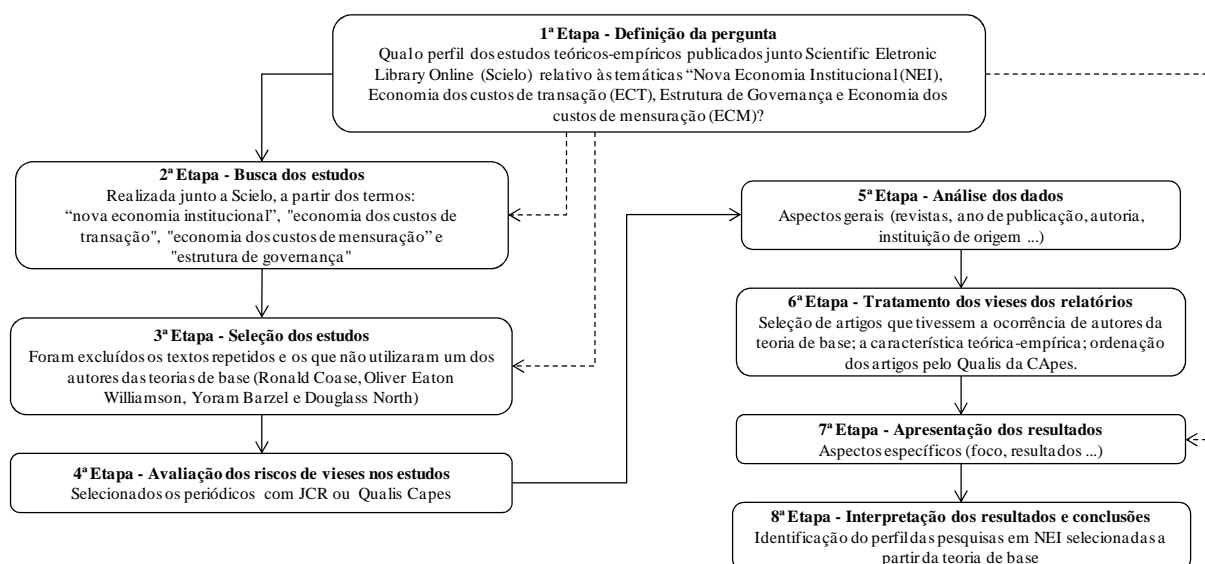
**1ª Etapa - Definição da pergunta**
Qual o perfil dos estudos teóricos-empíricos publicados junto Scientific Eletronic Library Online (Scielo) relativo às temáticas "Nova Economia Institucional (NEI), Economia dos custos de transação (ECT), Estrutura de Governança e Economia dos custos de mensuração (ECM)?

**2ª Etapa - Busca dos estudos**
Realizada junto a Scielo, a partir dos termos: "nova economia institucional", "economia dos custos de transação", "economia dos custos de mensuração" e "estrutura de governança"

**3ª Etapa - Seleção dos estudos**
Foram excluídos os textos repetidos e os que não utilizaram um dos autores das teorias de base (Ronald Coase, Oliver Eaton Williamson, Yoram Barzel e Douglass North)

**4ª Etapa - Avaliação dos riscos de vieses nos estudos**
Selecionados os periódicos com JCR ou Qualis Capes

**5ª Etapa - Análise dos dados**
Aspectos gerais (revistas, ano de publicação, autoria, instituição de origem ...)

**6ª Etapa - Tratamento dos vieses dos relatórios**
Seleção de artigos que tivessem a ocorrência de autores da teoria de base; a característica teórica-empírica; ordenação dos artigos pelo Qualis da CApes.

**7ª Etapa - Apresentação dos resultados**
Aspectos específicos (foco, resultados ...)

**8ª Etapa - Interpretação dos resultados e conclusões**
Identificação do perfil das pesquisas em NEI selecionadas a partir da teoria de base